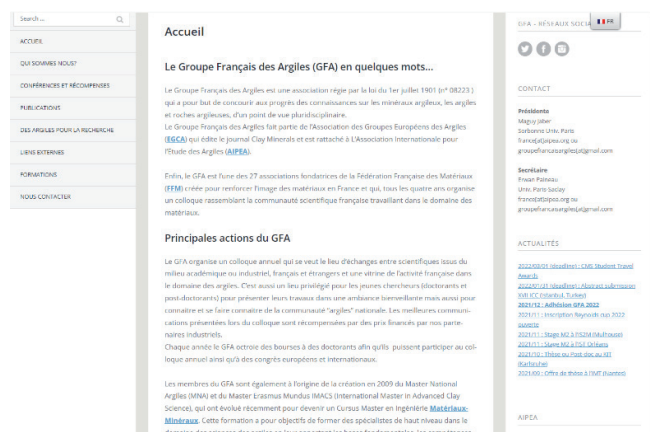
Search ...

ACCUEIL

QUI SOMMES NOUS?

CONFÉRENCES ET RÉCOMPENSES

PUBLICATIONS

DES ARGILES POUR LA RECHERCHE

LIENS EXTERNES

FORMATIONS

NOUS CONTACTER

Accueil

Le Groupe Français des Argiles (GFA) en quelques mots...

Le Groupe Français des Argiles est une association régie par la loi du 1er juillet 1901 (n° 08223) qui a pour but de concourir aux progrès des connaissances sur les minéraux argileux, les argiles et roches argileuses, d'un point de vue pluridisciplinaire.
Le Groupe Français des Argiles fait partie de l'Association des Groupes Européens des Argiles (ECGA) qui édite le journal Clay Minerals et est rattaché à L'Association Internationale pour l'Étude des Argiles (AIPEA).

Enfin, le GFA est l'une des 27 associations fondatrices de la Fédération Française des Matériaux (FFM) créée pour renforcer l'image des matériaux en France et qui, tous les quatre ans organise un colloque rassemblant la communauté scientifique française travaillant dans le domaine des matériaux.

Principales actions du GFA

Le GFA organise un colloque annuel qui se veut le lieu d'échanges entre scientifiques issus du milieu académique ou industriel, français et étrangers et une vitrine de l'activité française dans le domaine des argiles. C'est aussi un lieu privilégié pour les jeunes chercheurs (doctorants et post-doctorants) pour présenter leurs travaux dans une ambiance bienveillante mais aussi pour connaître et se faire connaître de la communauté "argiles" nationale. Les meilleures communications présentées lors du colloque sont récompensées par des prix financés par nos partenaires industriels.
Chaque année le GFA octroie des bourses à des doctorants afin qu'ils puissent participer au colloque annuel ainsi qu'à des congrès européens et internationaux.

Les membres du GFA sont également à l'origine de la création en 2009 du Master National Argiles (MNA) et du Master Erasmus Mundus IMACS (International Master in Advanced Clay Science), qui ont évolué récemment pour devenir un Cursus Master en Ingénierie Matériaux-Minéraux. Cette formation a pour objectifs de former des spécialistes de haut niveau dans le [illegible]

GFA - RÉSEAUX SOCIAUX

FR

CONTACT

Présidente
Maguy Jaber
Sorbonne Univ. Paris
france[at]aipea.org ou
groupefrancaisargiles[at]gmail.com

Secrétaire
Erwan Paineau
Univ. Paris Saclay
france[at]aipea.org ou
groupefrancaisargiles[at]gmail.com

ACTUALITÉS

2022/02/01 (deadline) : CMS Student Travel Awards
2022/01/31 (deadline) : Abstract submission EMI ICC (Istanbul, Turkey)
2021/12 : Adhésion GFA 2022
2021/11 : Inscription Rayonds sur 2022 ouverte
2021/11 : Stage M2 à FS2M (Mulhouse)
2021/11 : Stage M2 à FST Orléans
2021/10 : Thèse ou Post-doc au KIT (Karlsruhe)
2021/06 : Offre de thèse à IMT (Nantes)

AIPEA